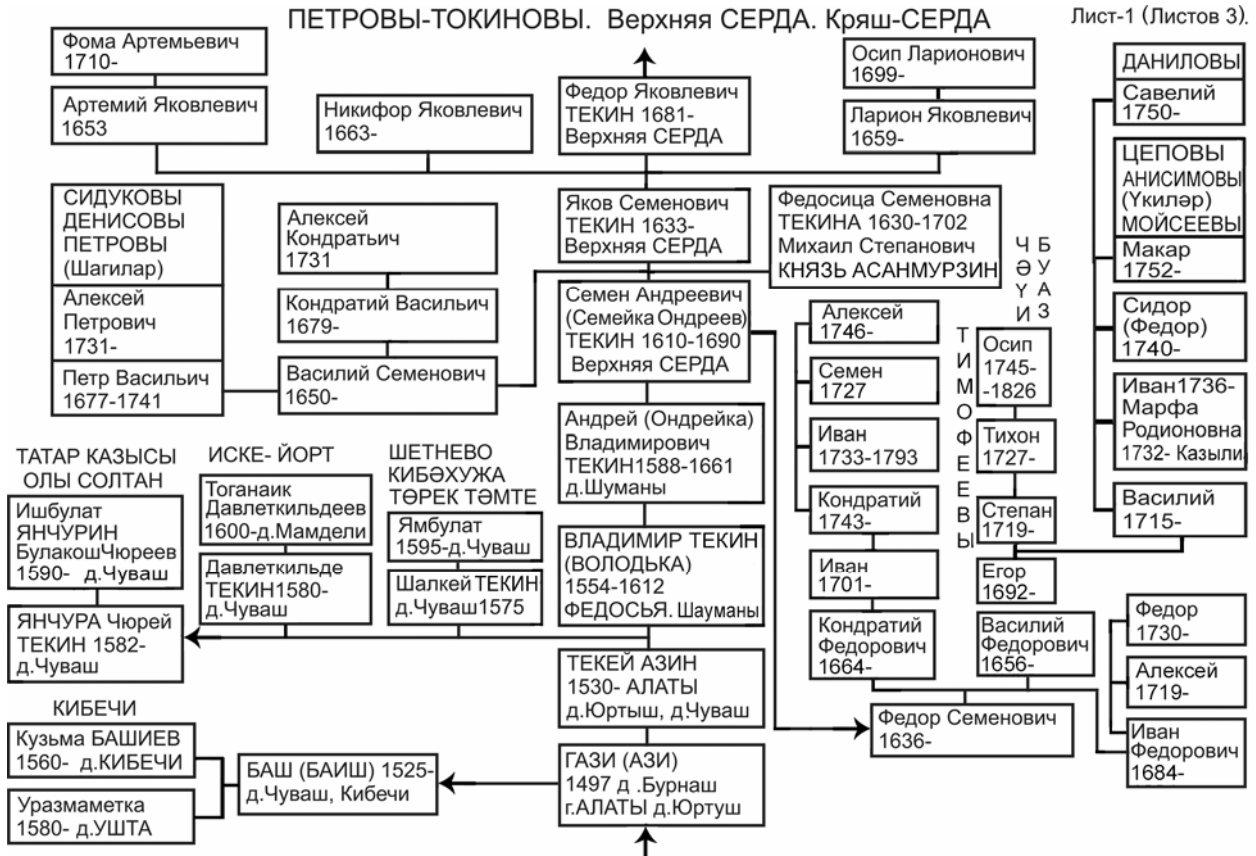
ПЕТРОВЫ-ТОКИНОВЫ. Верхняя СЕРДА. Кряш-СЕРДА

Лист-1 (Листов 3).

Фома Артемьевич 1710-

Артемий Яковлевич 1653

Никифор Яковлевич 1663-

Федор Яковлевич ТЕКИН 1681- Верхняя СЕРДА

Осип Ларионович 1699-

Ларион Яковлевич 1659-

ДАНИЛОВЫ

Савелий 1750-

ЦЕПОВЫ АНИСИМОВЫ (Үкиләр) МОЙСЕЕВЫ

Макар 1752-

Сидор (Федор) 1740-

Иван1736- Марфа Родионовна 1732- Казыли

Василий 1715-

СИДУКОВЫ ДЕНИСОВЫ ПЕТРОВЫ (Шагилар)

Алексей Петрович 1731-

Петр Васильич 1677-1741

Алексей Кондратьич 1731

Кондратий Васильич 1679-

Василий Семенович 1650-

Яков Семенович ТЕКИН 1633- Верхняя СЕРДА

Федосица Семеновна ТЕКИНА 1630-1702 Михаил Степанович КНЯЗЬ АСАНМУРЗИН

Семен Андреевич (Семейка Ондреев) ТЕКИН 1610-1690 Верхняя СЕРДА

ЧӘҮИ БУАЗ

Алексей 1746-

Семен 1727

Иван 1733-1793

Кондратий 1743-

Иван 1701-

Кондратий Федорович 1664-

ТИМОФЕЕВЫ

Осип 1745- -1826

Тихон 1727-

Степан 1719-

Егор 1692-

Василий Федорович 1656-

Федор 1730-

Алексей 1719-

Иван Федорович 1684-

Федор Семенович 1636-

ТАТАР КАЗЫСЫ ОЛЫ СОЛТАН

Ишбулат ЯНЧУРИН БулакошЧюреев 1590- д.Чуваш

ЯНЧУРА Чюрей ТЕКИН 1582- д.Чуваш

ИСКЕ- ЙОРТ

Тоганаик Давлеткильдеев 1600-д.Мамдели

Давлеткильде ТЕКИН1580- д.Чуваш

ШЕТНЕВО КИБӘХУЖА ТӨРЕК ТӘМТЕ

Ямбулат 1595-д.Чуваш

Шалкей ТЕКИН д.Чуваш1575

Андрей (Ондрейка) Владимирович ТЕКИН1588-1661 д.Шуманы

ВЛАДИМИР ТЕКИН (ВОЛОДЬКА) 1554-1612 ФЕДОСЬЯ. Шауманы

ТЕКЕЙ АЗИН 1530- АЛАТЫ д.Юртыш, д.Чуваш

КИБЕЧИ

Кузьма БАШИЕВ 1560- д.КИБЕЧИ

Уразмаметка 1580- д.УШТА

БАШ (БАИШ) 1525- д.Чуваш, Кибечи

ГАЗИ (АЗИ) 1497 д .Бурнаш г.АЛАТЫ д.Юртуш